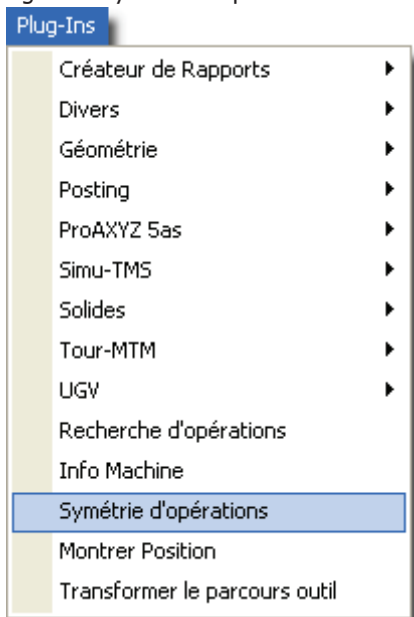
Plug-Ins

Créateur de Rapports
Divers
Géométrie
Posting
ProAXYZ 5as
Simu-TMS
Solides
Tour-MTM
UGV
Recherche d'opérations
Info Machine
Symétrie d'opérations
Montrer Position
Transformer le parcours outil